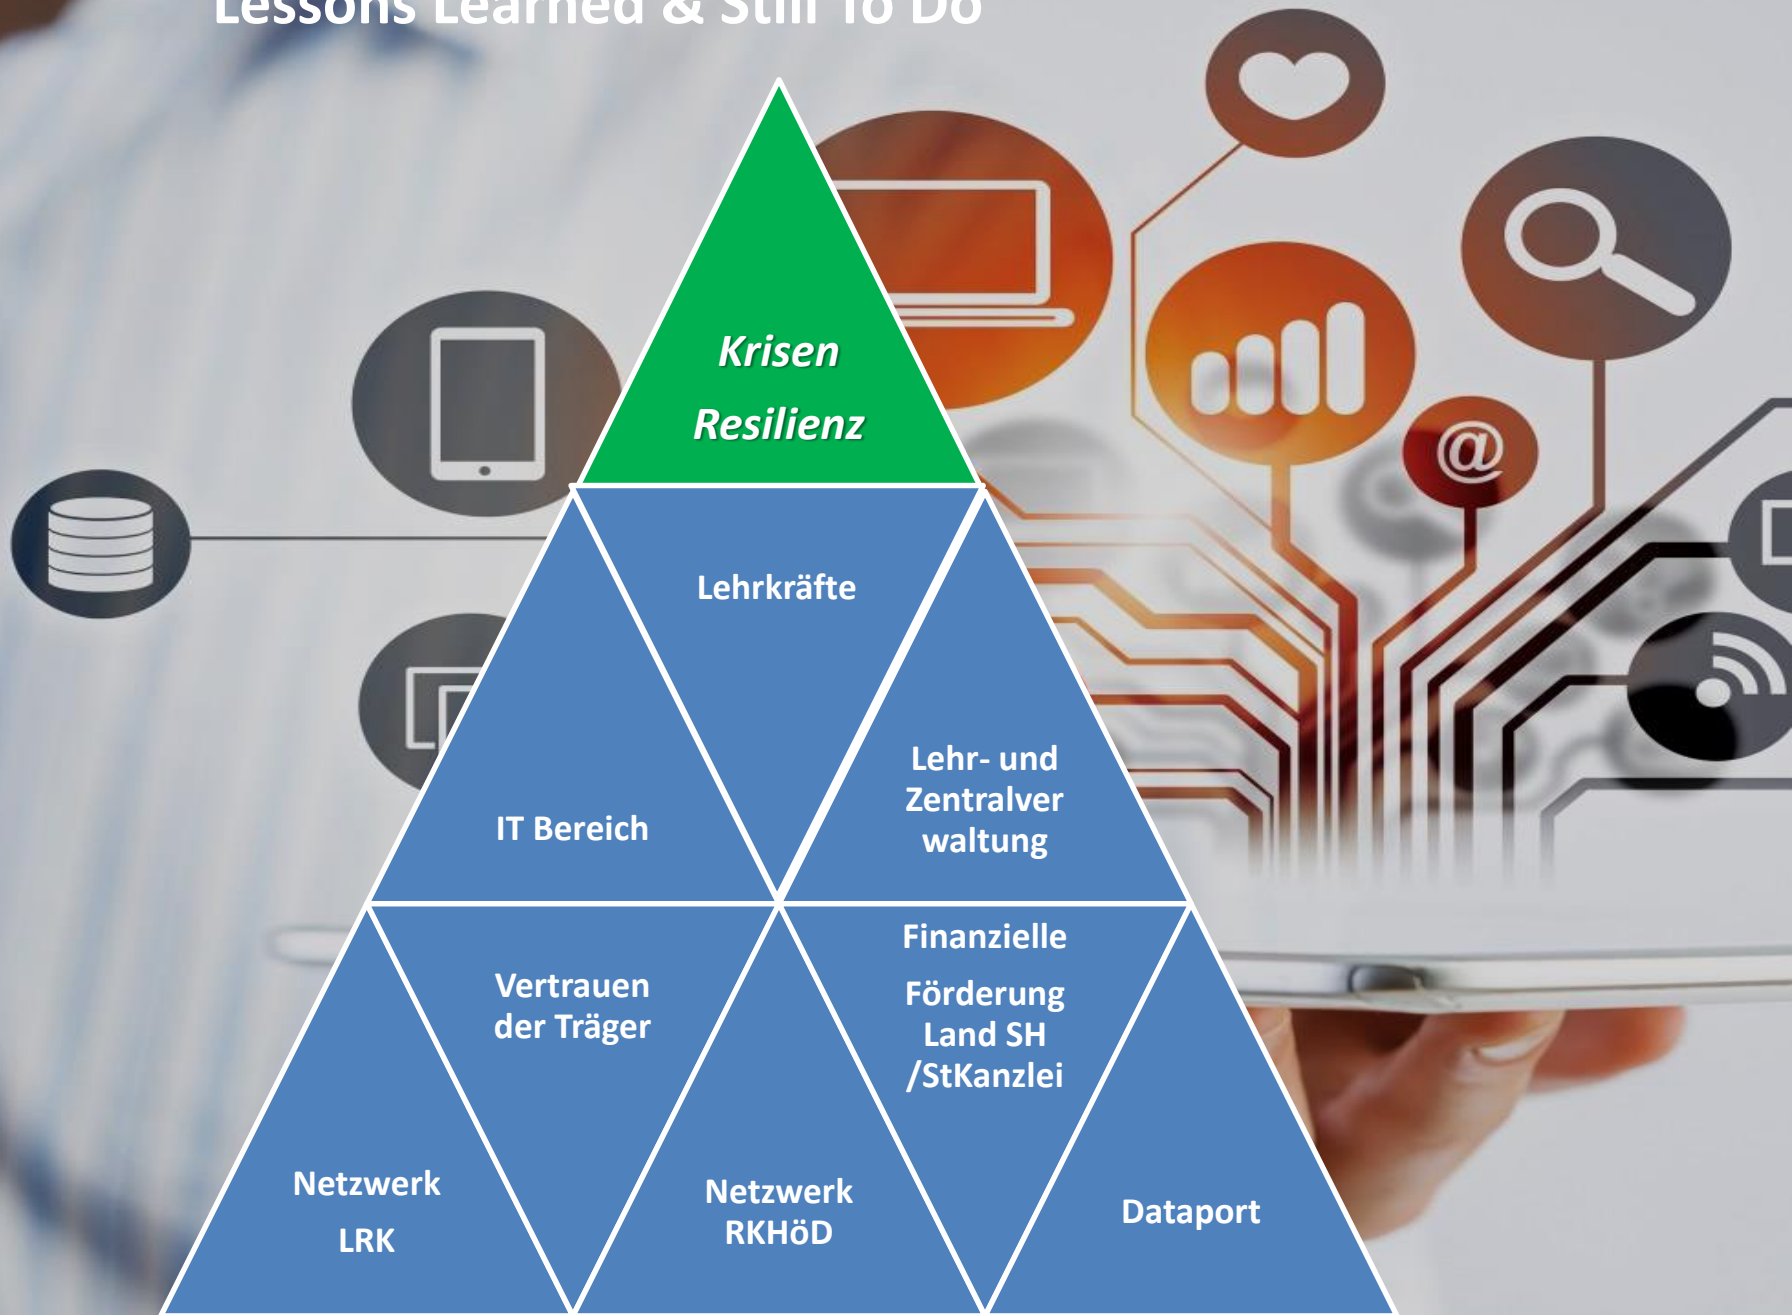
Lessons Learned & Still To Do

Krisen Resilienz

Lehrkräfte

IT Bereich

Lehr- und Zentralverwaltung

Vertrauen der Träger

Finanzielle Förderung Land SH /StKanzlei

Netzwerk LRK

Netzwerk RKHöD

Dataport